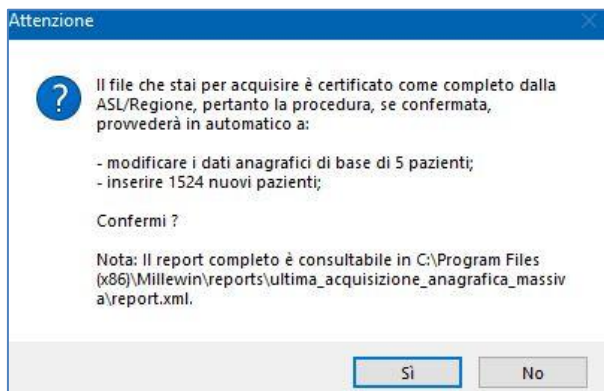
Attenzione

Il file che stai per acquisire è certificato come completo dalla ASL/Regione, pertanto la procedura, se confermata, provvederà in automatico a:

- modificare i dati anagrafici di base di 5 pazienti;
- inserire 1524 nuovi pazienti;

Confermi ?

Nota: Il report completo è consultabile in C:\Program Files (x86)\Millewin\reports\ultima_acquisizione_anagrafica_massiva\report.xml.

Sì

No